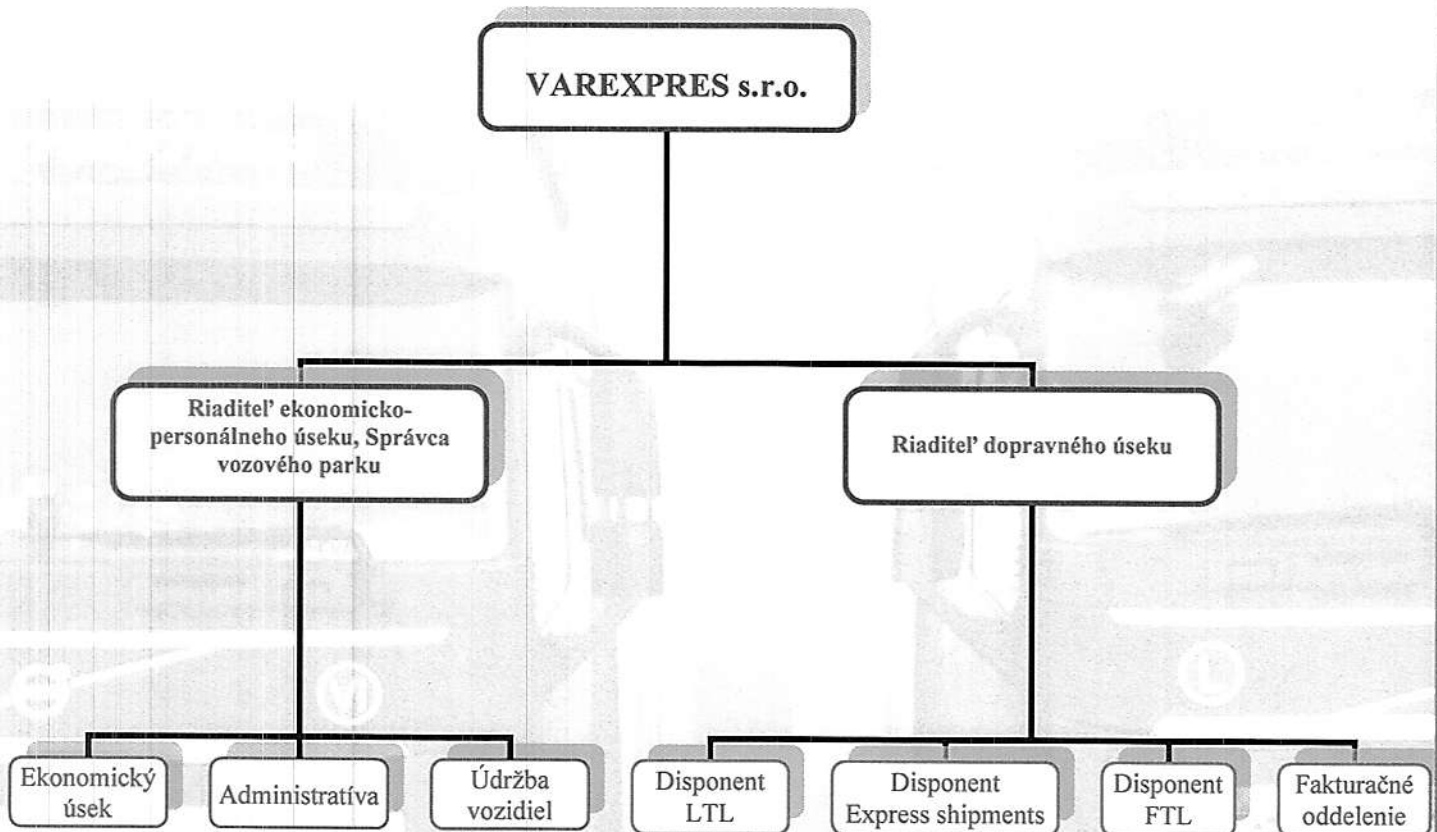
VAREXPRES s.r.o.

Riaditeľ ekonomicko-personálneho úseku, Správca vozového parku

Riaditeľ dopravného úseku

Ekonomický úsek

Administratíva

Údržba vozidiel

Disponent LTL

Disponent Express shipments

Disponent FTL

Fakturačné oddelenie